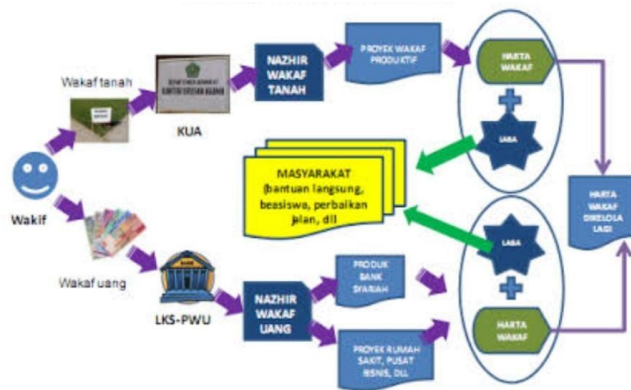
Wakaf tanah

DEPARTEMEN AGAMA
KANTOR URUSAN AGAMA

KUA

NAZHIR WAKAF TANAH

PROYEK WAKAF PRODUKTIF

HARTA WAKAF

LABA

MASYARAKAT (bantuan langsung, beasiswa, perbaikan jalan, dll

HARTA WAKAF DIKELOLA LAGI

Wakif

LABA

Wakaf uang

LKS-PWU

NAZHIR WAKAF UANG

PRODUK BANK SYARIAH

PROYEK RUMAH SAKIT, PUSAT BISNIS, DLL

HARTA WAKAF